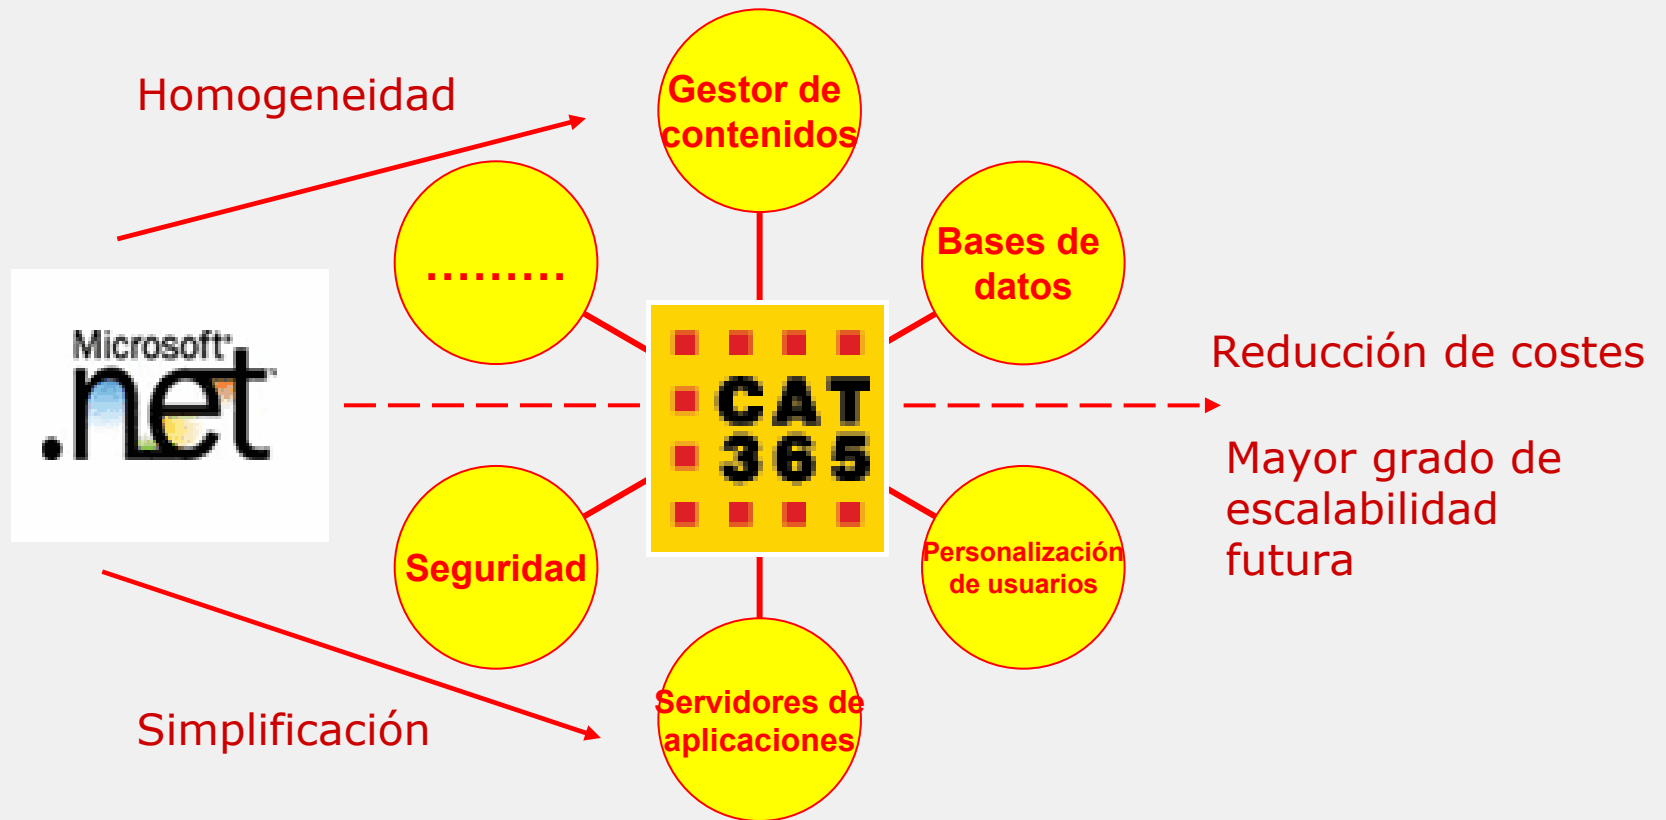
Homogeneidad

Gestor de contenidos

.........

Bases de datos

Microsoft .net

CAT 365

Reducción de costes

Mayor grado de escalabilidad futura

Seguridad

Personalización de usuarios

Servidores de aplicaciones

Simplificación